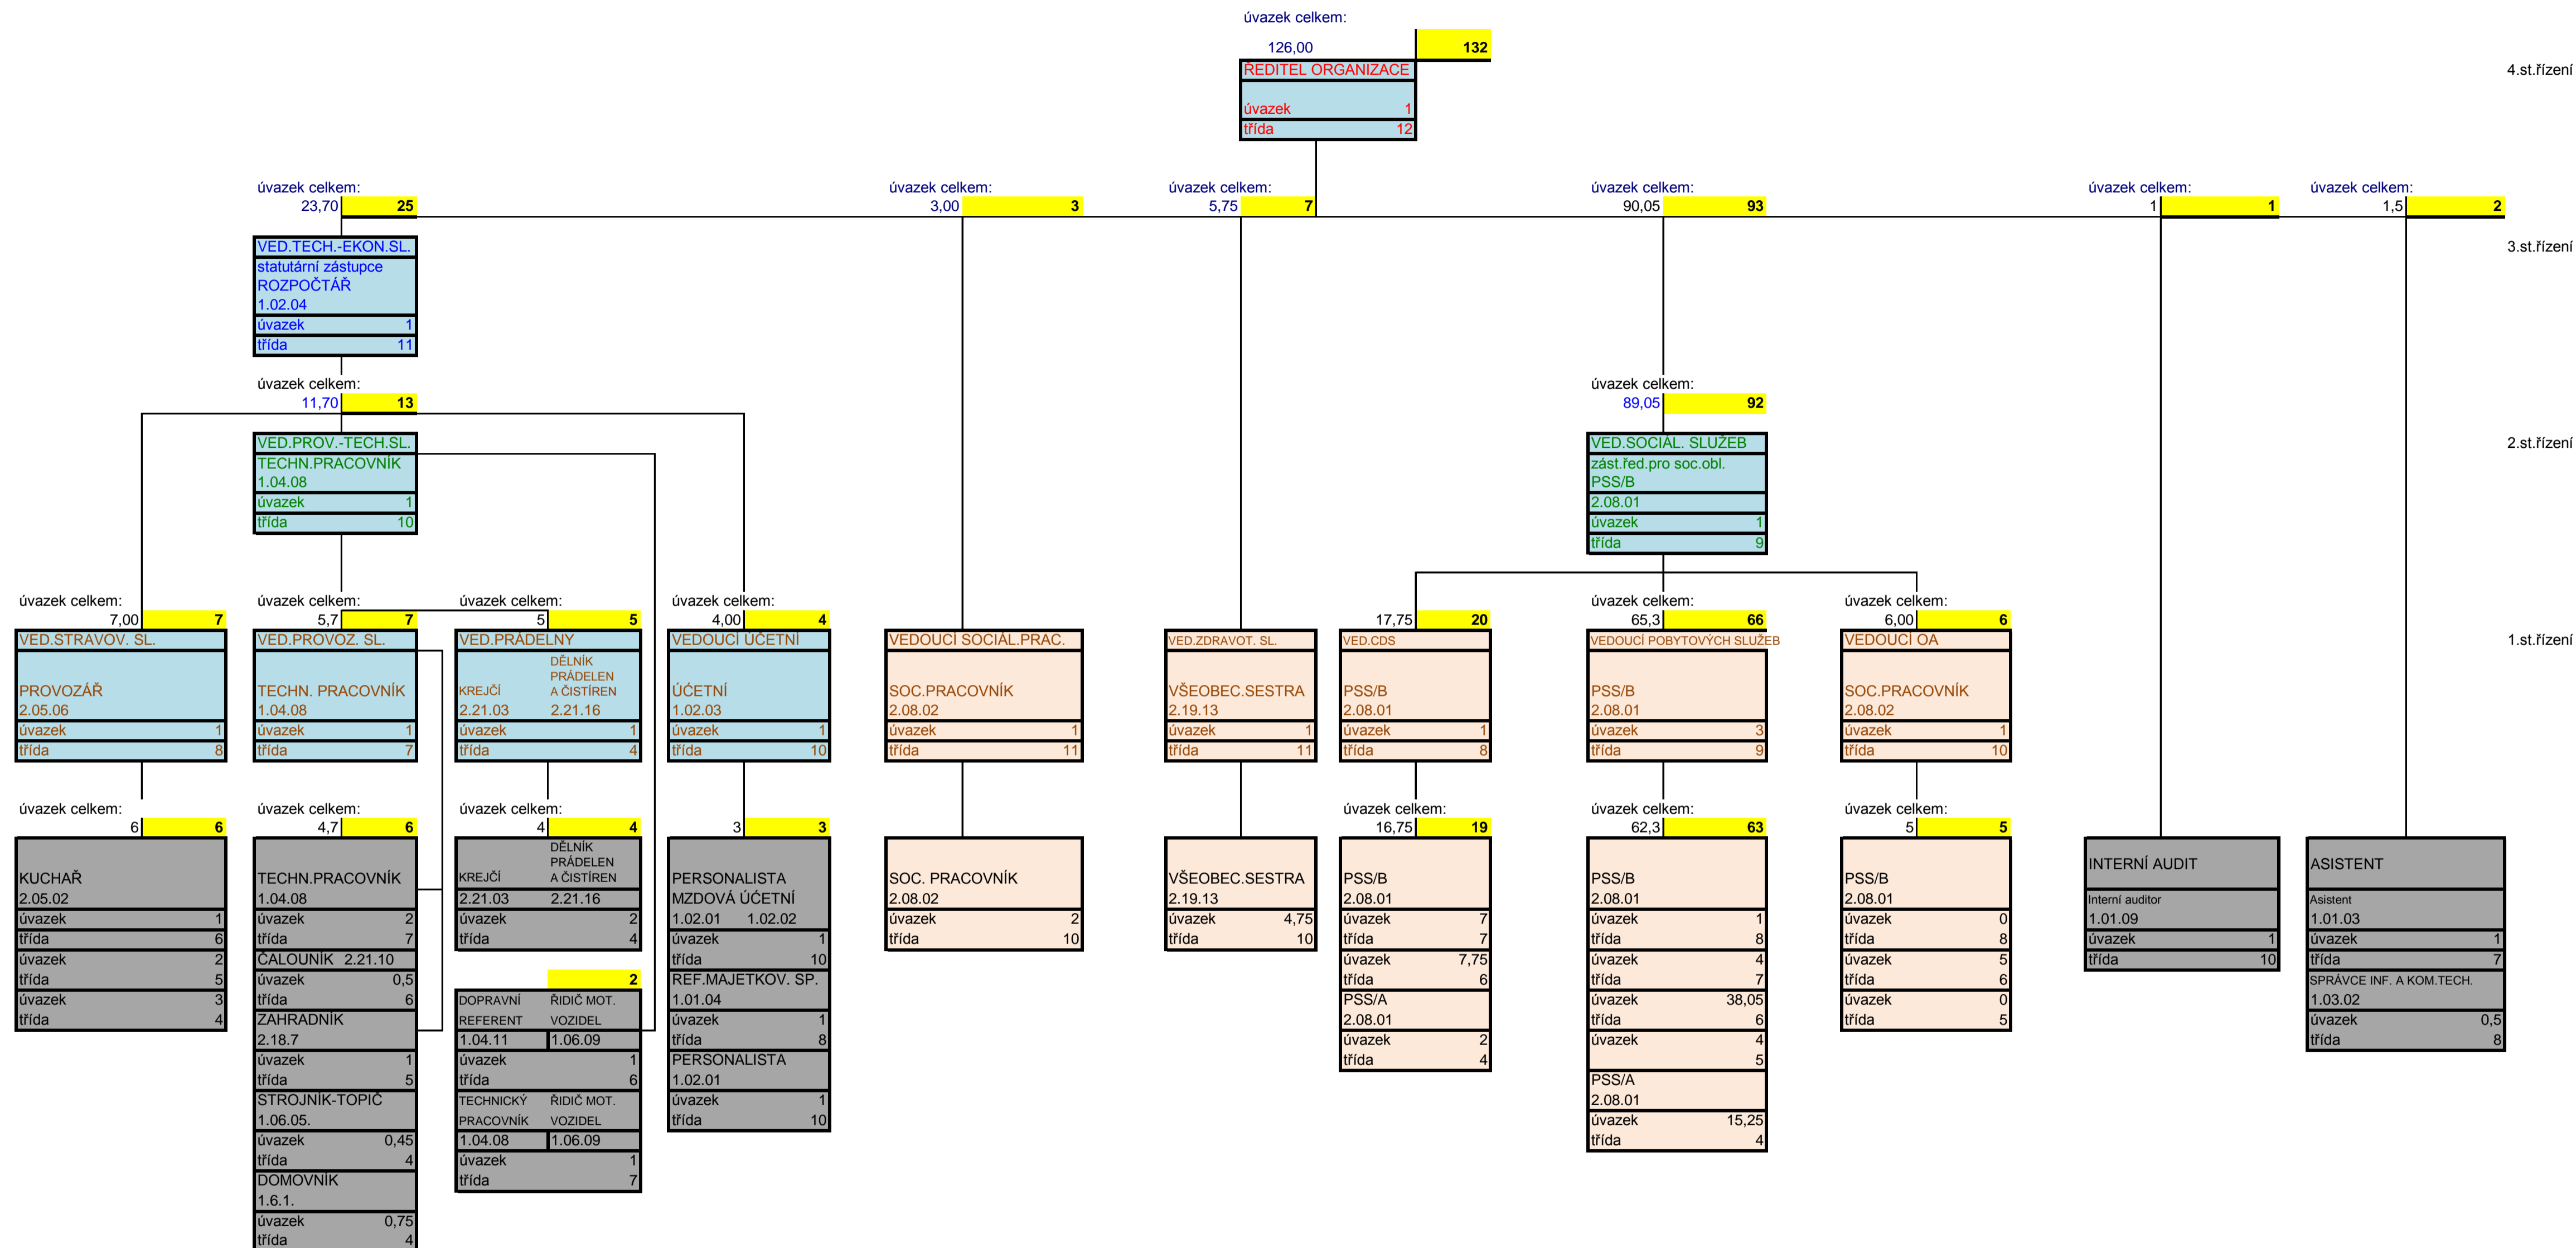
úvazek celkem:
126,00 132
ŘEDITEL ORGANIZACE
úvazek 1
třída 12

4.st.řízení

úvazek celkem:
23,70 25
úvazek celkem:
3,00 3
úvazek celkem:
5,75 7
úvazek celkem:
90,05 93
úvazek celkem:
1 1
úvazek celkem:
1,5 2

3.st.řízení

VED.TECH.-EKON.SL.
statutární zástupce
ROZPOČTÁŘ
1.02.04
úvazek 1
třída 11

úvazek celkem:
11,70 13
VED.PROV.-TECH.SL.
TECHN.PRACOVNÍK
1.04.08
úvazek 1
třída 10

úvazek celkem:
89,05 92
VED.SOCIÁL. SLUŽEB
zást.řed.pro soc.obl.
PSS/B
2.08.01
úvazek 1
třída 9

2.st.řízení

úvazek celkem:
7,00 7
VED.STRAVOV. SL.
PROVOZÁŘ
2.05.06
úvazek 1
třída 8

úvazek celkem:
5,7 7
VED.PROVOZ. SL.
TECHN. PRACOVNÍK
1.04.08
úvazek 1
třída 7

úvazek celkem:
5 5
VED.PRÁDELNY
KREJČÍ 2.21.03
DĚLNÍK PRÁDELEN A ČISTÍREN 2.21.16
úvazek 1
třída 4

úvazek celkem:
4,00 4
VEDOUCÍ ÚČETNÍ
ÚČETNÍ
1.02.03
úvazek 1
třída 10

VEDOUCÍ SOCIÁL.PRAC.
SOC.PRACOVNÍK
2.08.02
úvazek 1
třída 11

VED.ZDRAVOT. SL.
VŠEOBEC.SESTRA
2.19.13
úvazek 1
třída 11

17,75 20
VED.CDS
PSS/B
2.08.01
úvazek 1
třída 8

úvazek celkem:
65,3 66
VEDOUCÍ POBYTOVÝCH SLUŽEB
PSS/B
2.08.01
úvazek 3
třída 9

úvazek celkem:
6,00 6
VEDOUCÍ OA
SOC.PRACOVNÍK
2.08.02
úvazek 1
třída 10

1.st.řízení

úvazek celkem:
6 6
KUCHAŘ
2.05.02
úvazek 1
třída 6
úvazek 2
třída 5
úvazek 3
třída 4

úvazek celkem:
4,7 6
TECHN.PRACOVNÍK
1.04.08
úvazek 2
třída 7
ČALOUNÍK 2.21.10
úvazek 0,5
třída 6
ZAHRADNÍK
2.18.7
úvazek 1
třída 5
STROJNÍK-TOPIČ
1.06.05.
úvazek 0,45
třída 4
DOMOVNÍK
1.6.1.
úvazek 0,75
třída 4

úvazek celkem:
4 4
KREJČÍ 2.21.03
DĚLNÍK PRÁDELEN A ČISTÍREN 2.21.16
úvazek 2
třída 4

2
DOPRAVNÍ REFERENT 1.04.11
ŘIDIČ MOT. VOZIDEL 1.06.09
úvazek 1
třída 6
TECHNICKÝ PRACOVNÍK 1.04.08
ŘIDIČ MOT. VOZIDEL 1.06.09
úvazek 1
třída 7

3 3
PERSONALISTA
MZDOVÁ ÚČETNÍ
1.02.01 1.02.02
úvazek 1
třída 10
REF.MAJETKOV. SP.
1.01.04
úvazek 1
třída 8
PERSONALISTA
1.02.01
úvazek 1
třída 10

SOC. PRACOVNÍK
2.08.02
úvazek 2
třída 10

VŠEOBEC.SESTRA
2.19.13
úvazek 4,75
třída 10

úvazek celkem:
16,75 19
PSS/B
2.08.01
úvazek 7
třída 7
úvazek 7,75
třída 6
PSS/A
2.08.01
úvazek 2
třída 4

úvazek celkem:
62,3 63
PSS/B
2.08.01
úvazek 1
třída 8
úvazek 4
třída 7
úvazek 38,05
třída 6
úvazek 4
5
PSS/A
2.08.01
úvazek 15,25
třída 4

úvazek celkem:
5 5
PSS/B
2.08.01
úvazek 0
třída 8
úvazek 5
třída 6
úvazek 0
třída 5

INTERNÍ AUDIT
Interní auditor
1.01.09
úvazek 1
třída 10

ASISTENT
Asistent
1.01.03
úvazek 1
třída 7
SPRÁVCE INF. A KOM.TECH.
1.03.02
úvazek 0,5
třída 8